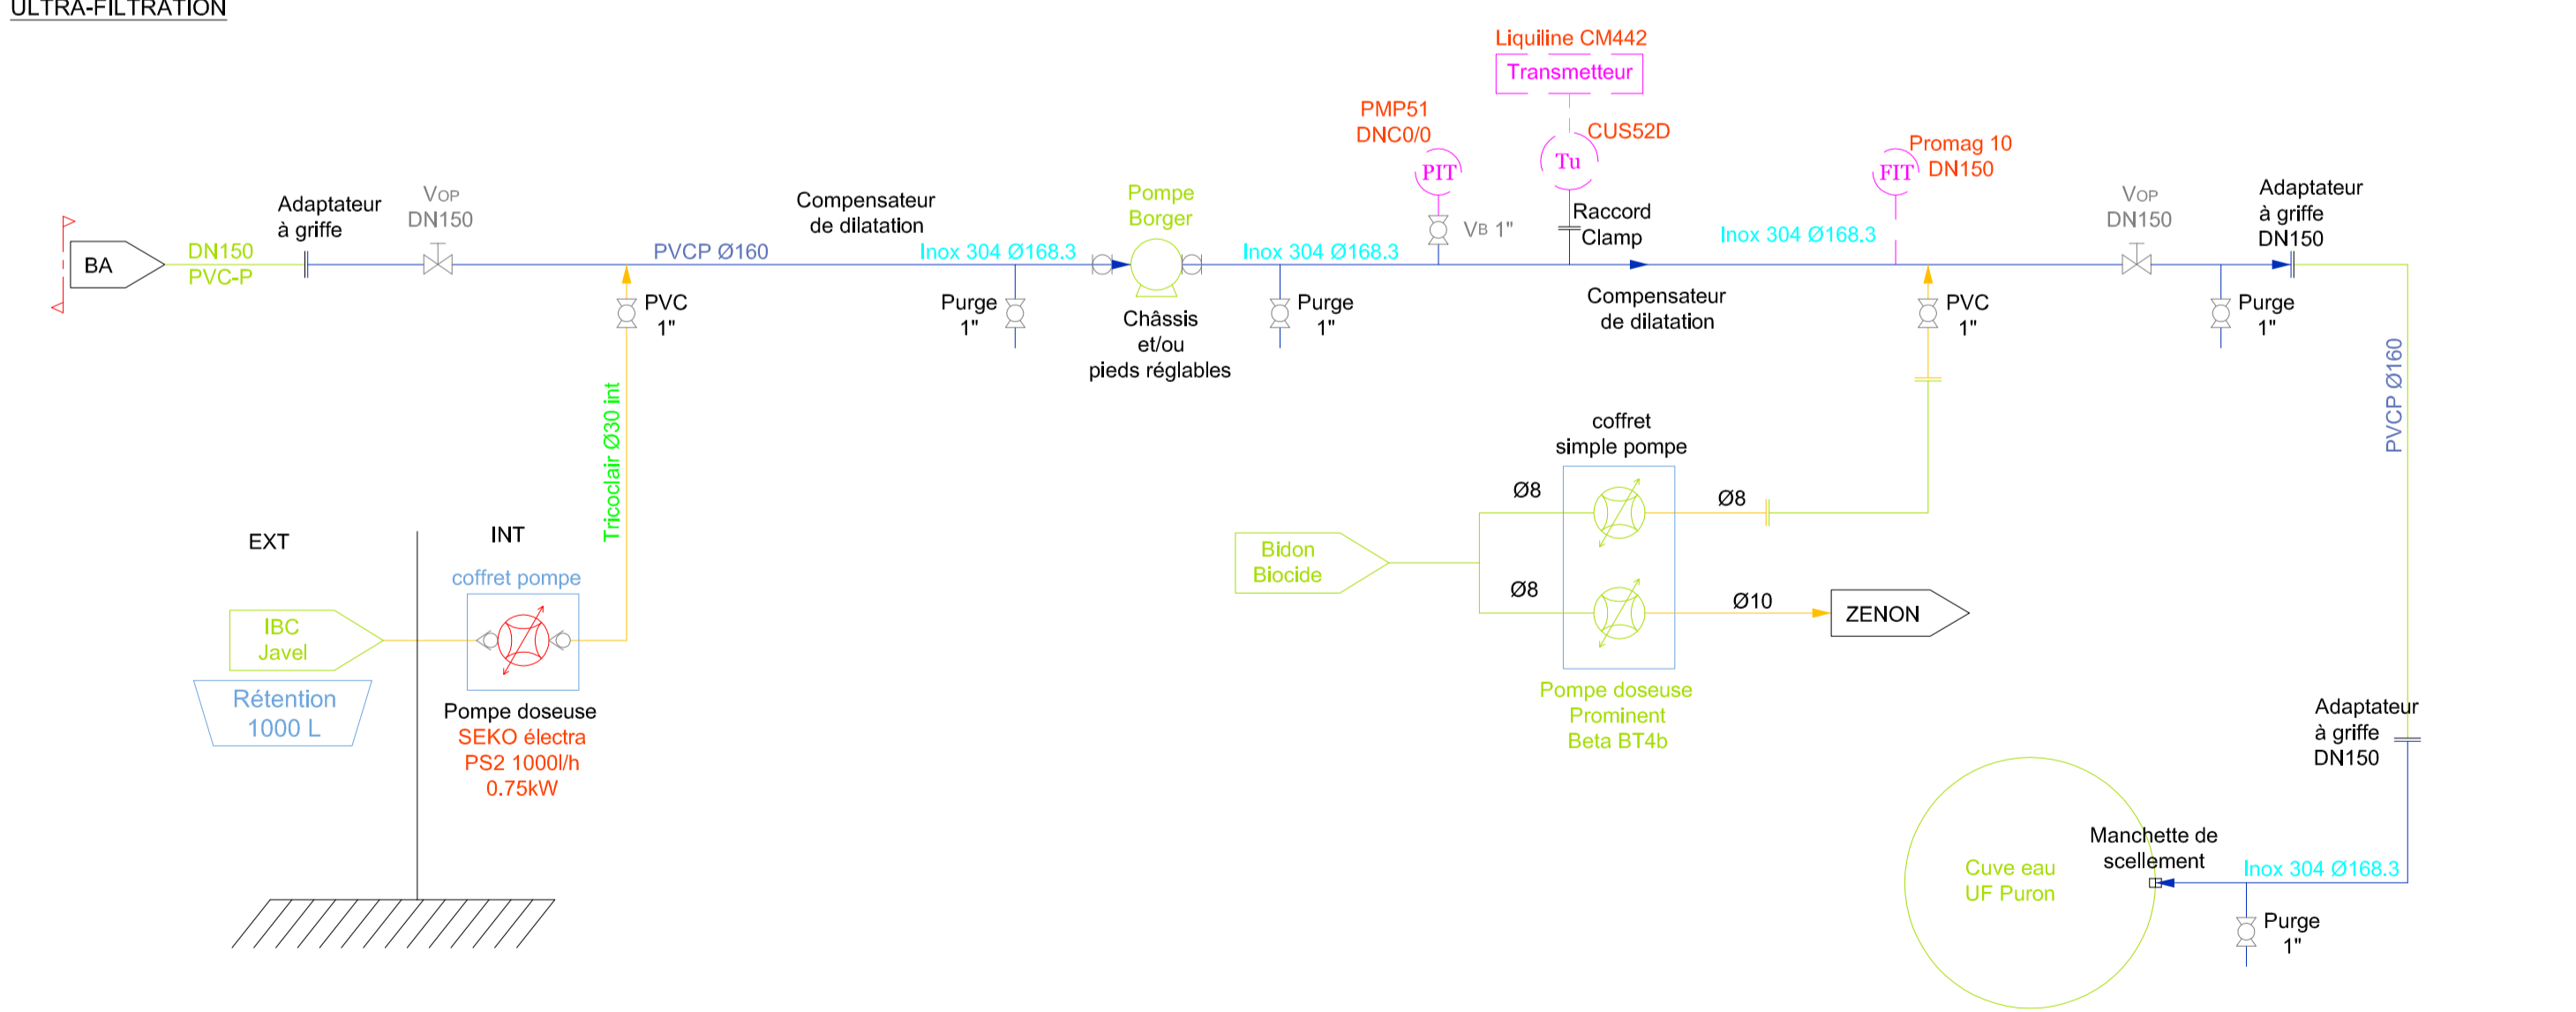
ULTRA-FILTRATION

Liquiline CM442
Transmetteur
PMP51
DNC0/0
CUS52D
Tu
PIT
Promag 10
DN150
FIT

BA
DN150
PVC-P
Adaptateur
à griffe
VOP
DN150
PVCP Ø160
Compensateur
de dilatation
Inox 304 Ø168.3
Pompe
Borger
Inox 304 Ø168.3
VB 1"
Raccord
Clamp
Inox 304 Ø168.3
VOP
DN150
Adaptateur
à griffe
DN150

PVC
1"
Purge
1"
Châssis
et/ou
pieds réglables
Purge
1"
Compensateur
de dilatation
PVC
1"
Purge
1"

PVCP Ø160

Tricoclair Ø30 int

coffret
simple pompe
Ø8
Ø8
Bidon
Biocide
Ø8
Ø10
ZENON
Pompe doseuse
Prominent
Beta BT4b

EXT
INT
coffret pompe
IBC
Javel
Rétention
1000 L
Pompe doseuse
SEKO électra
PS2 1000l/h
0.75kW

Adaptateur
à griffe
DN150
Manchette de
scellement
Cuve eau
UF Puron
Inox 304 Ø168.3
Purge
1"